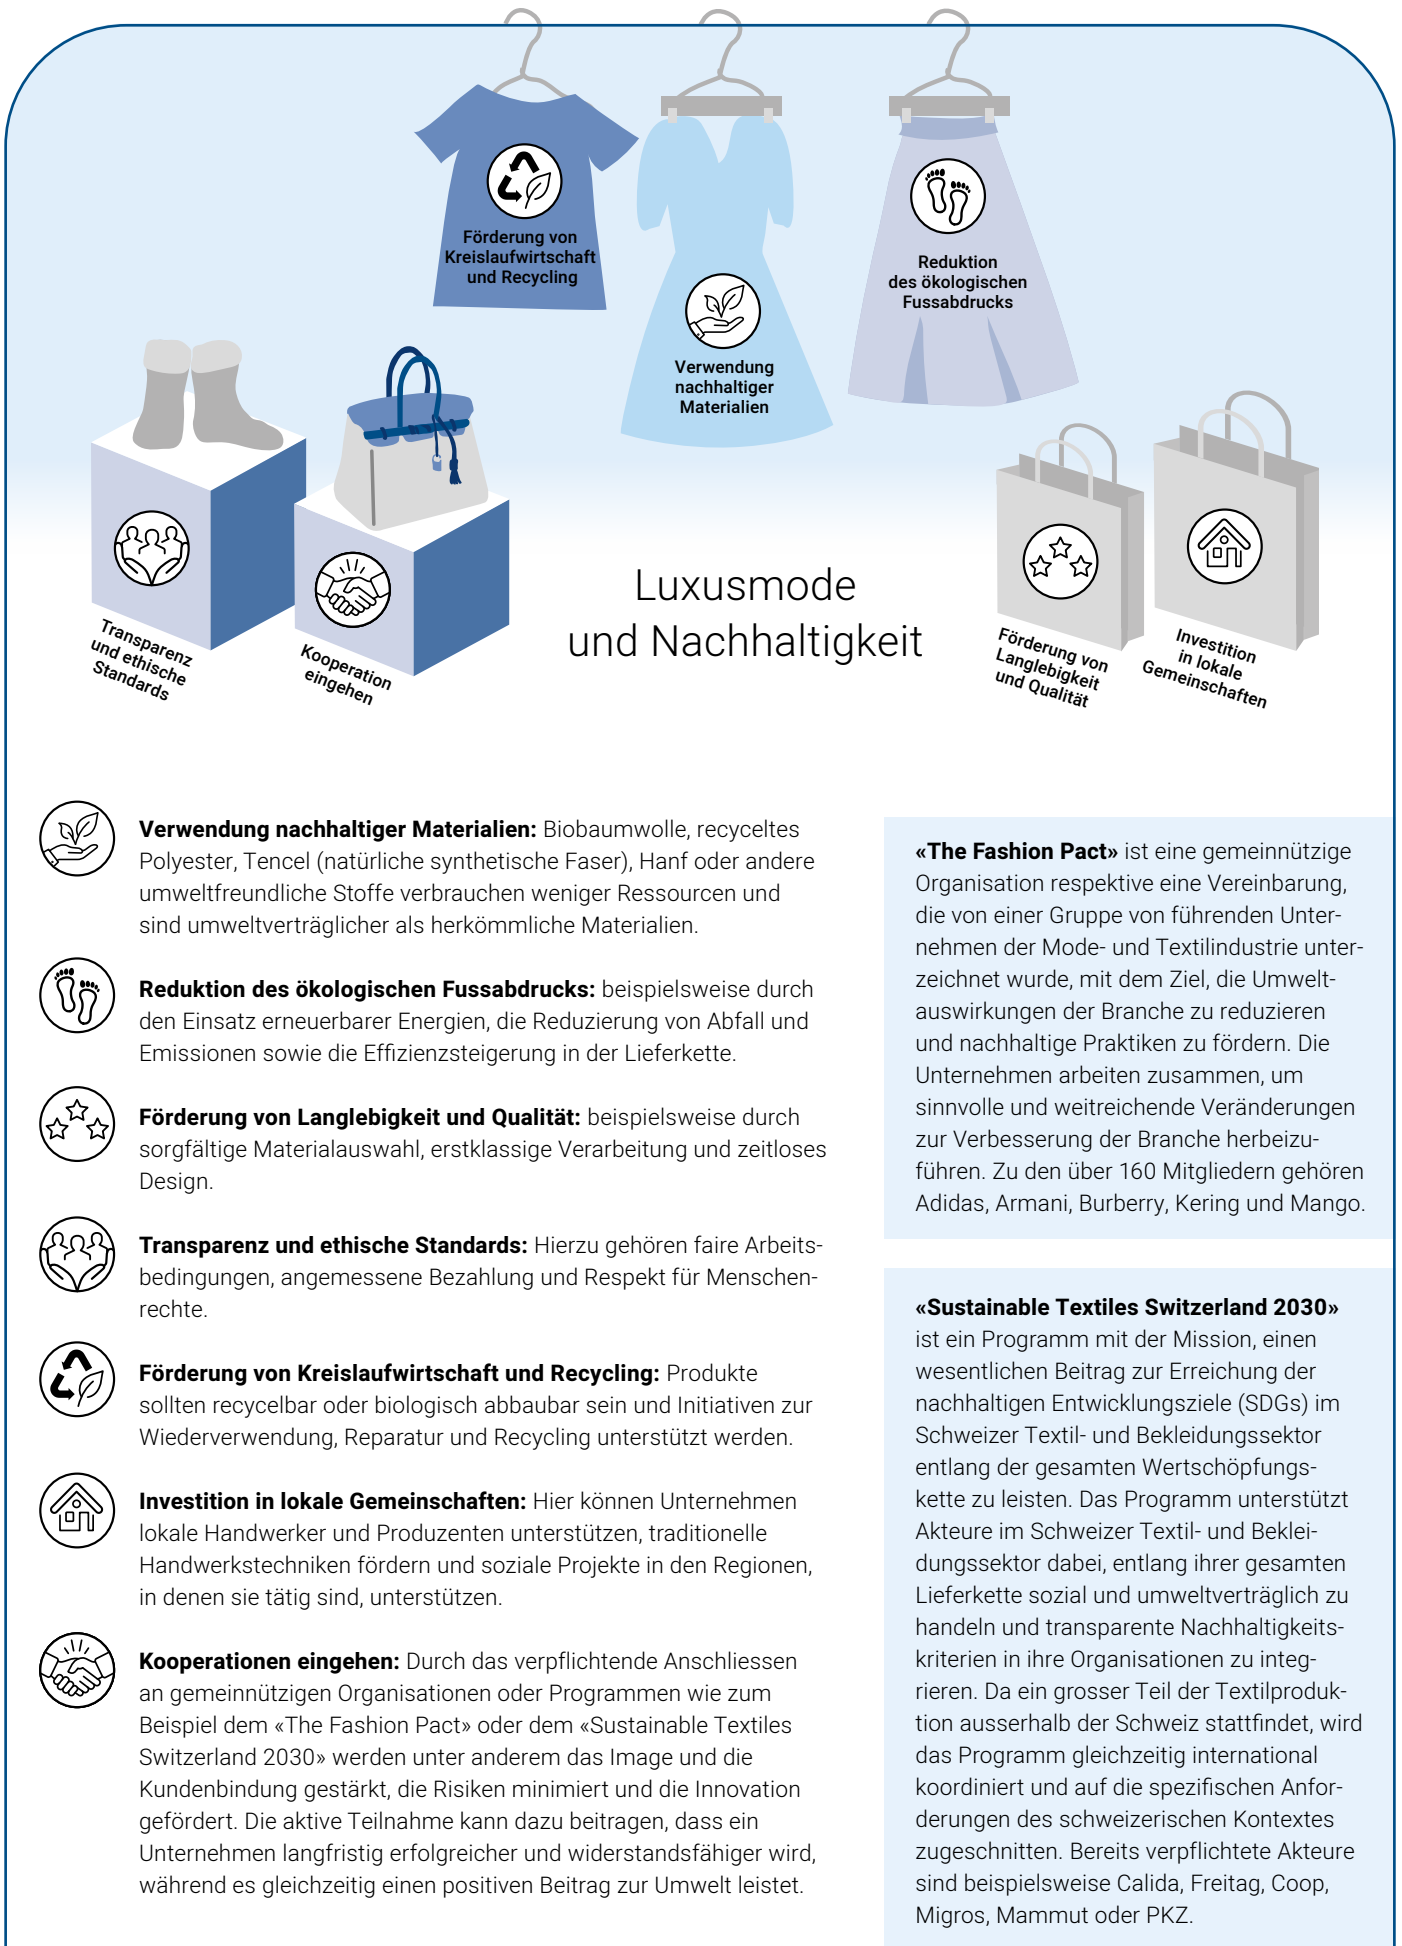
Förderung von Kreislaufwirtschaft und Recycling

Verwendung nachhaltiger Materialien

Reduktion des ökologischen Fussabdrucks

Transparenz und ethische Standards

Kooperation eingehen

Luxusmode und Nachhaltigkeit

Förderung von Langlebigkeit und Qualität

Investition in lokale Gemeinschaften

**Verwendung nachhaltiger Materialien:** Biobaumwolle, recyceltes Polyester, Tencel (natürliche synthetische Faser), Hanf oder andere umweltfreundliche Stoffe verbrauchen weniger Ressourcen und sind umweltverträglicher als herkömmliche Materialien.

**Reduktion des ökologischen Fussabdrucks:** beispielsweise durch den Einsatz erneuerbarer Energien, die Reduzierung von Abfall und Emissionen sowie die Effizienzsteigerung in der Lieferkette.

**Förderung von Langlebigkeit und Qualität:** beispielsweise durch sorgfältige Materialauswahl, erstklassige Verarbeitung und zeitloses Design.

**Transparenz und ethische Standards:** Hierzu gehören faire Arbeitsbedingungen, angemessene Bezahlung und Respekt für Menschenrechte.

**Förderung von Kreislaufwirtschaft und Recycling:** Produkte sollten recycelbar oder biologisch abbaubar sein und Initiativen zur Wiederverwendung, Reparatur und Recycling unterstützt werden.

**Investition in lokale Gemeinschaften:** Hier können Unternehmen lokale Handwerker und Produzenten unterstützen, traditionelle Handwerkstechniken fördern und soziale Projekte in den Regionen, in denen sie tätig sind, unterstützen.

**Kooperationen eingehen:** Durch das verpflichtende Anschliessen an gemeinnützigen Organisationen oder Programmen wie zum Beispiel dem «The Fashion Pact» oder dem «Sustainable Textiles Switzerland 2030» werden unter anderem das Image und die Kundenbindung gestärkt, die Risiken minimiert und die Innovation gefördert. Die aktive Teilnahme kann dazu beitragen, dass ein Unternehmen langfristig erfolgreicher und widerstandsfähiger wird, während es gleichzeitig einen positiven Beitrag zur Umwelt leistet.

**«The Fashion Pact»** ist eine gemeinnützige Organisation respektive eine Vereinbarung, die von einer Gruppe von führenden Unternehmen der Mode- und Textilindustrie unterzeichnet wurde, mit dem Ziel, die Umweltauswirkungen der Branche zu reduzieren und nachhaltige Praktiken zu fördern. Die Unternehmen arbeiten zusammen, um sinnvolle und weitreichende Veränderungen zur Verbesserung der Branche herbeizuführen. Zu den über 160 Mitgliedern gehören Adidas, Armani, Burberry, Kering und Mango.

**«Sustainable Textiles Switzerland 2030»** ist ein Programm mit der Mission, einen wesentlichen Beitrag zur Erreichung der nachhaltigen Entwicklungsziele (SDGs) im Schweizer Textil- und Bekleidungssektor entlang der gesamten Wertschöpfungskette zu leisten. Das Programm unterstützt Akteure im Schweizer Textil- und Bekleidungssektor dabei, entlang ihrer gesamten Lieferkette sozial und umweltverträglich zu handeln und transparente Nachhaltigkeitskriterien in ihre Organisationen zu integrieren. Da ein grosser Teil der Textilproduktion ausserhalb der Schweiz stattfindet, wird das Programm gleichzeitig international koordiniert und auf die spezifischen Anforderungen des schweizerischen Kontextes zugeschnitten. Bereits verpflichtete Akteure sind beispielsweise Calida, Freitag, Coop, Migros, Mammut oder PKZ.